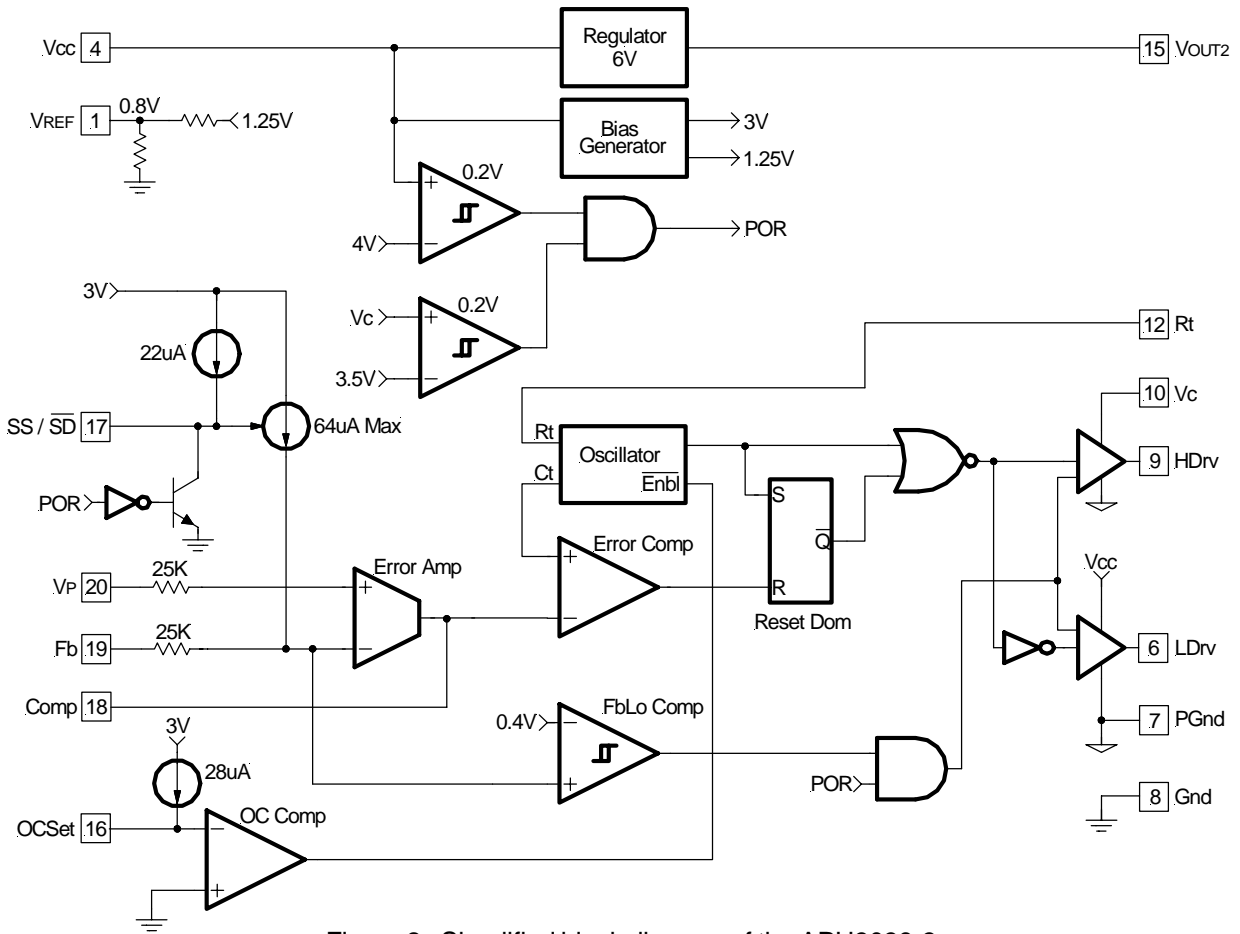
Vcc 4
Regulator 6V
15 VOUT2
VREF 1
0.8V
1.25V
Bias Generator
3V
1.25V
0.2V
+
−
4V
POR
3V
Vc
0.2V
+
−
3.5V
12 Rt
22uA
SS / $\overline{SD}$ 17
64uA Max
Rt
Oscillator
Ct
$\overline{Enbl}$
10 Vc
9 HDrv
POR
S
$\overline{Q}$
Error Comp
+
−
R
Reset Dom
Error Amp
+
−
VP 20
25K
Fb 19
25K
Vcc
6 LDrv
Comp 18
3V
FbLo Comp
0.4V
−
+
POR
7 PGnd
8 Gnd
28uA
OCSet 16
OC Comp
−
+
Figure 2 - Simplified block diagram of the APU3038-3.